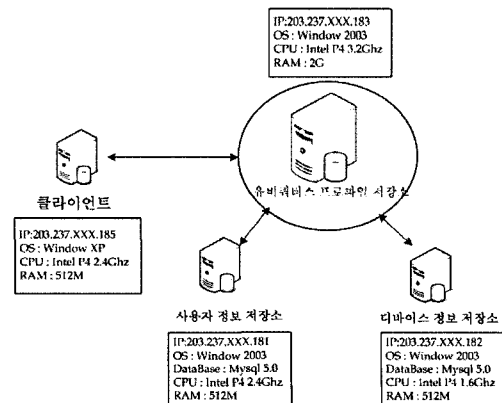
IP:203.237.XXX.183
OS : Window 2003
CPU : Intel P4 3.2Ghz
RAM : 2G

유비쿼터스 프로파일 저장소

클라이언트

IP:203.237.XXX.185
OS : Window XP
CPU : Intel P4 2.4Ghz
RAM : 512M

사용자 정보 저장소

IP:203.237.XXX.181
OS : Window 2003
DataBase : Mysql 5.0
CPU : Intel P4 2.4Ghz
RAM : 512M

디바이스 정보 저장소

IP:203.237.XXX.182
OS : Window 2003
DataBase : Mysql 5.0
CPU : Intel P4 1.6Ghz
RAM : 512M